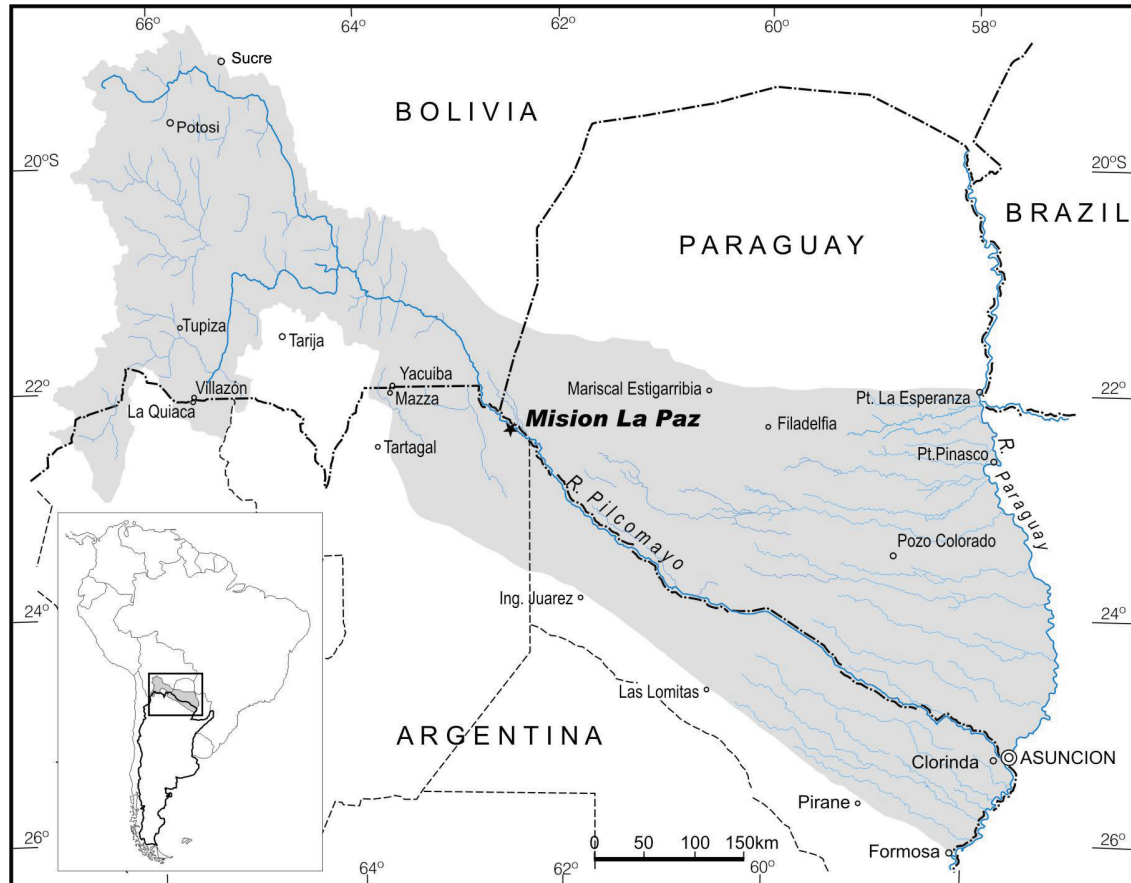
66° 64° 62° 60° 58°

Sucre
Potosi
BOLIVIA
20°S
20°S
BRAZIL
PARAGUAY
Tupiza
Tarija
Yacuiba
Mazza
22°
22°
Villazón
La Quiaca
Mariscal Estigarribia
Pt. La Esperanza
Mision La Paz
Filadelfia
Tartagal
Pt.Pinasco
R. Paraguay
R. Pilcomayo
Pozo Colorado
24°
24°
Ing. Juarez
Las Lomitas
ARGENTINA
Clorinda
ASUNCION
Pirane
26°
26°
Formosa
0 50 100 150km
64° 62° 60°